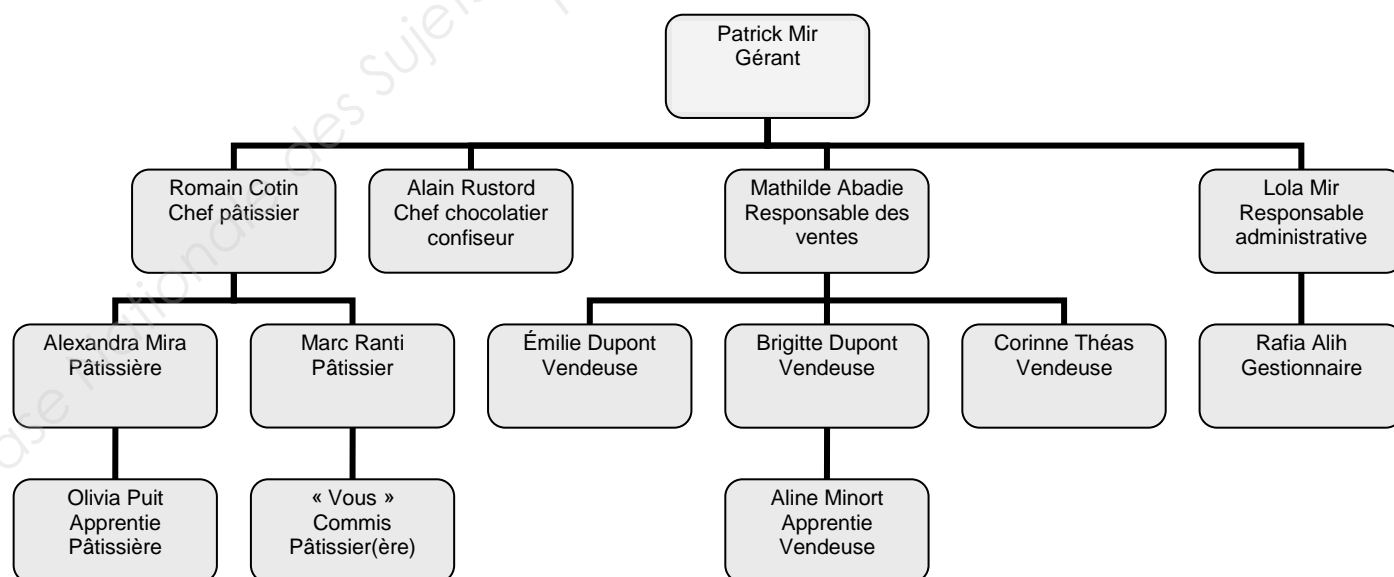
ase nationale des Sujets

Patrick Mir
Gérant

Romain Cotin
Chef pâtissier

Alain Rustord
Chef chocolatier confiseur

Mathilde Abadie
Responsable des ventes

Lola Mir
Responsable administrative

Alexandra Mira
Pâtissière

Marc Ranti
Pâtissier

Émilie Dupont
Vendeuse

Brigitte Dupont
Vendeuse

Corinne Théas
Vendeuse

Rafia Alih
Gestionnaire

Olivia Puit
Apprentie
Pâtissière

« Vous »
Commis
Pâtissier(ère)

Aline Minort
Apprentie
Vendeuse